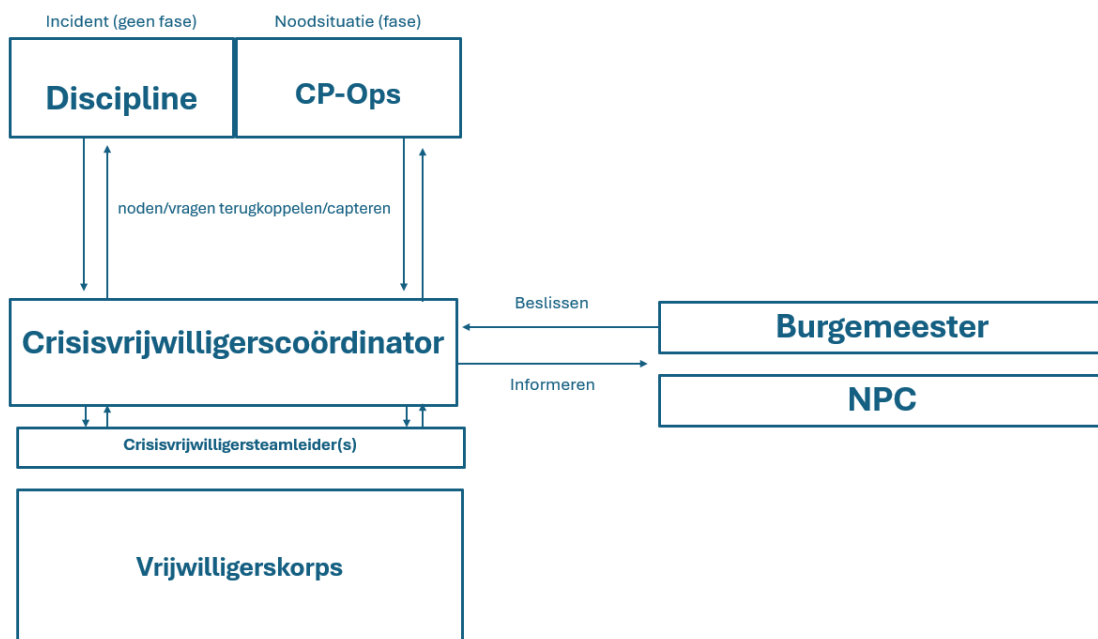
Incident (geen fase)

Noodsituatie (fase)

Discipline

CP-Ops

noden/vragen terugkoppelen/capteren

Beslissen

Crisisvrijwilligerscoördinator

Burgemeester

Informeren

NPC

Crisisvrijwilligersteamleider(s)

Vrijwilligerskorps